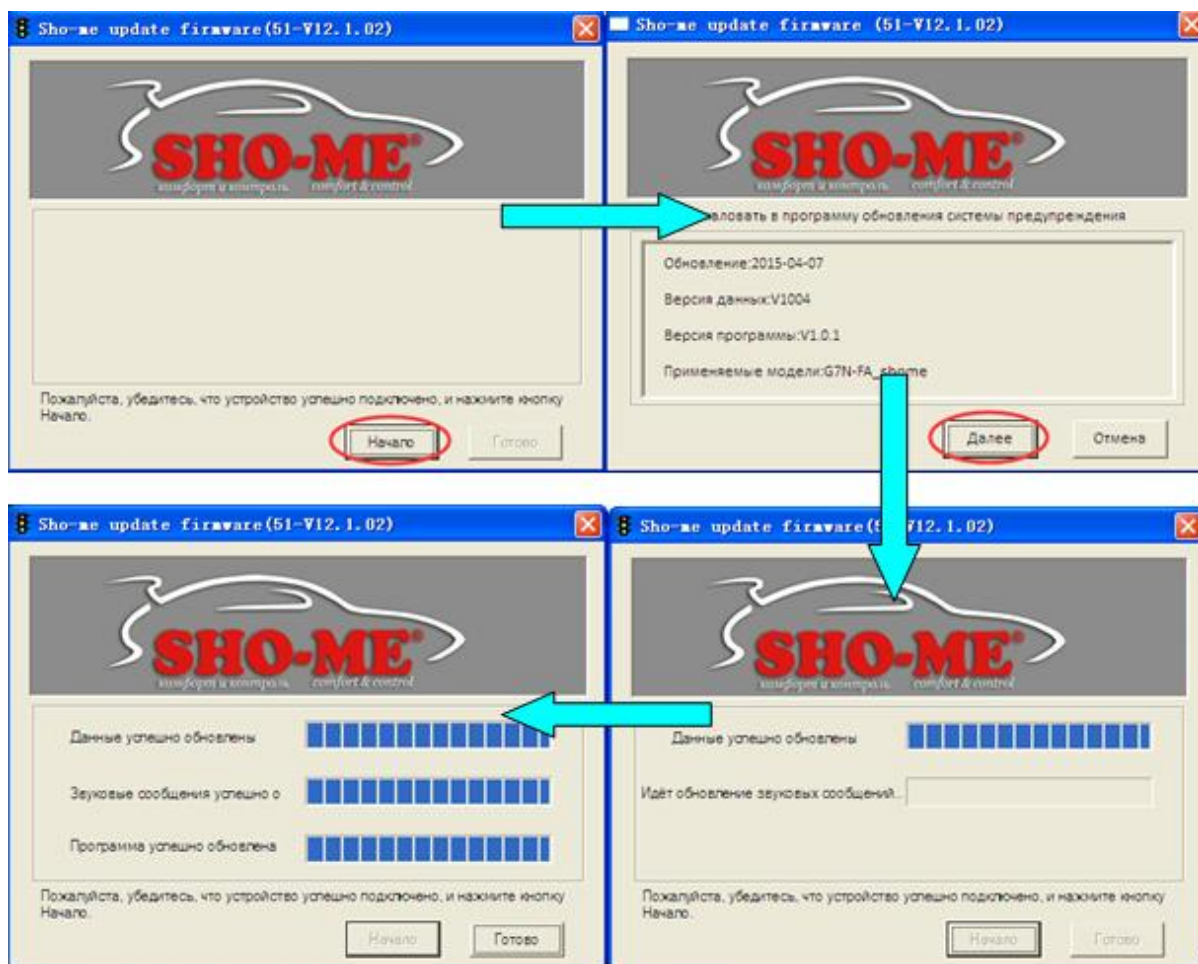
Sho-me update firmware(51-V12.1.02)

SHO-ME®
комфорт и контроль comfort & control

Пожалуйста, убедитесь, что устройство успешно подключено, и нажмите кнопку Начало.

Начало Готово

Sho-me update firmware (51-V12.1.02)

SHO-ME®
комфорт и контроль comfort & control

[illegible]аловать в программу обновления системы предупреждения

Обновление:2015-04-07

Версия данных:V1004

Версия программы:V1.0.1

Применяемые модели:G7N-FA_shome

Далее Отмена

Sho-me update firmware(51-V12.1.02)

SHO-ME®
комфорт и контроль comfort & control

Данные успешно обновлены

Звуковые сообщения успешно о

Программа успешно обновлена

Пожалуйста, убедитесь, что устройство успешно подключено, и нажмите кнопку Начало.

Начало Готово

Sho-me update firmware(5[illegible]V12.1.02)

SHO-ME®
комфорт и контроль comfort & control

Данные успешно обновлены

Идёт обновление звуковых сообщений...

Пожалуйста, убедитесь, что устройство успешно подключено, и нажмите кнопку Начало.

Начало Готово